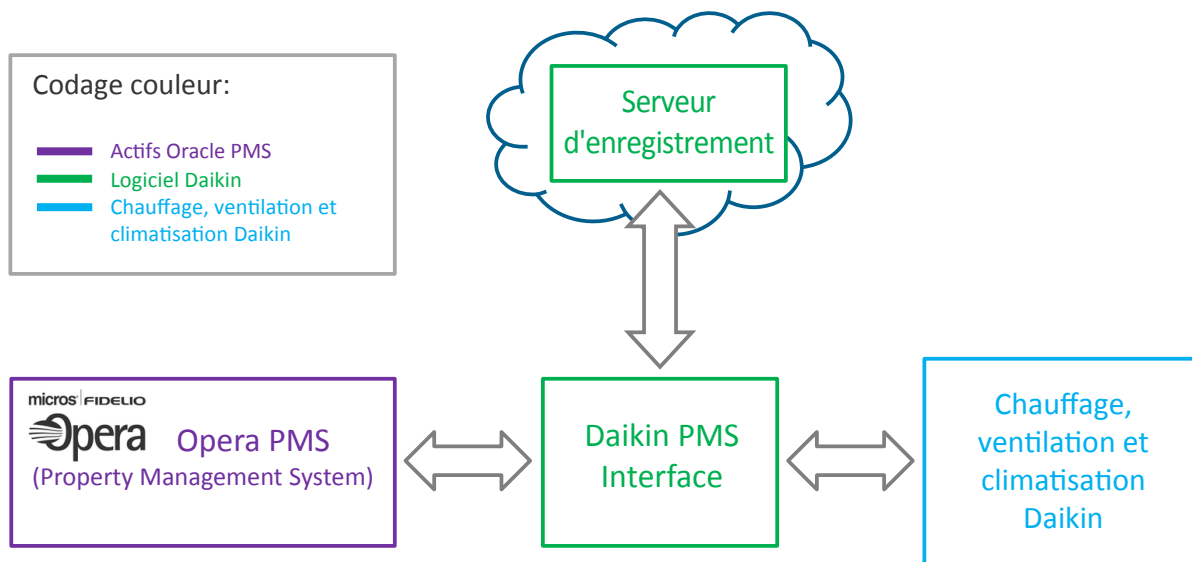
Codage couleur:

Actifs Oracle PMS
Logiciel Daikin
Chauffage, ventilation et climatisation Daikin

Serveur d'enregistrement

micros FIDELIO
Opera
Opera PMS
(Property Management System)

Daikin PMS Interface

Chauffage, ventilation et climatisation Daikin